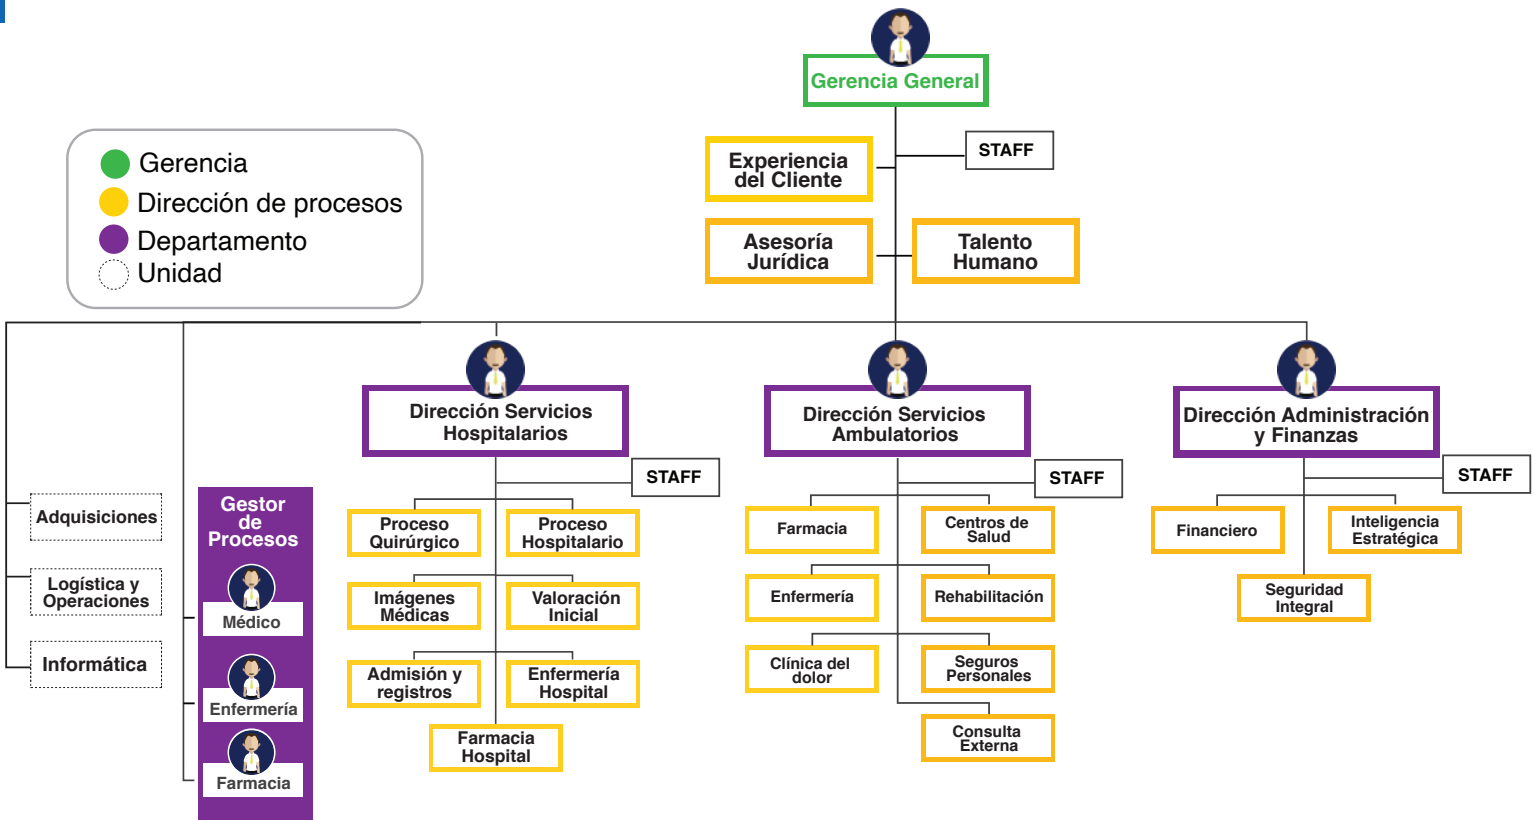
Gerencia General

STAFF

Experiencia del Cliente

Asesoría Jurídica

Talento Humano

Gerencia
Dirección de procesos
Departamento
Unidad

Dirección Servicios Hospitalarios

STAFF

Proceso Quirúrgico

Proceso Hospitalario

Imágenes Médicas

Valoración Inicial

Admisión y registros

Enfermería Hospital

Farmacia Hospital

Dirección Servicios Ambulatorios

STAFF

Farmacia

Centros de Salud

Enfermería

Rehabilitación

Clínica del dolor

Seguros Personales

Consulta Externa

Dirección Administración y Finanzas

STAFF

Financiero

Inteligencia Estratégica

Seguridad Integral

Adquisiciones

Logística y Operaciones

Informática

Gestor de Procesos

Médico

Enfermería

Farmacia